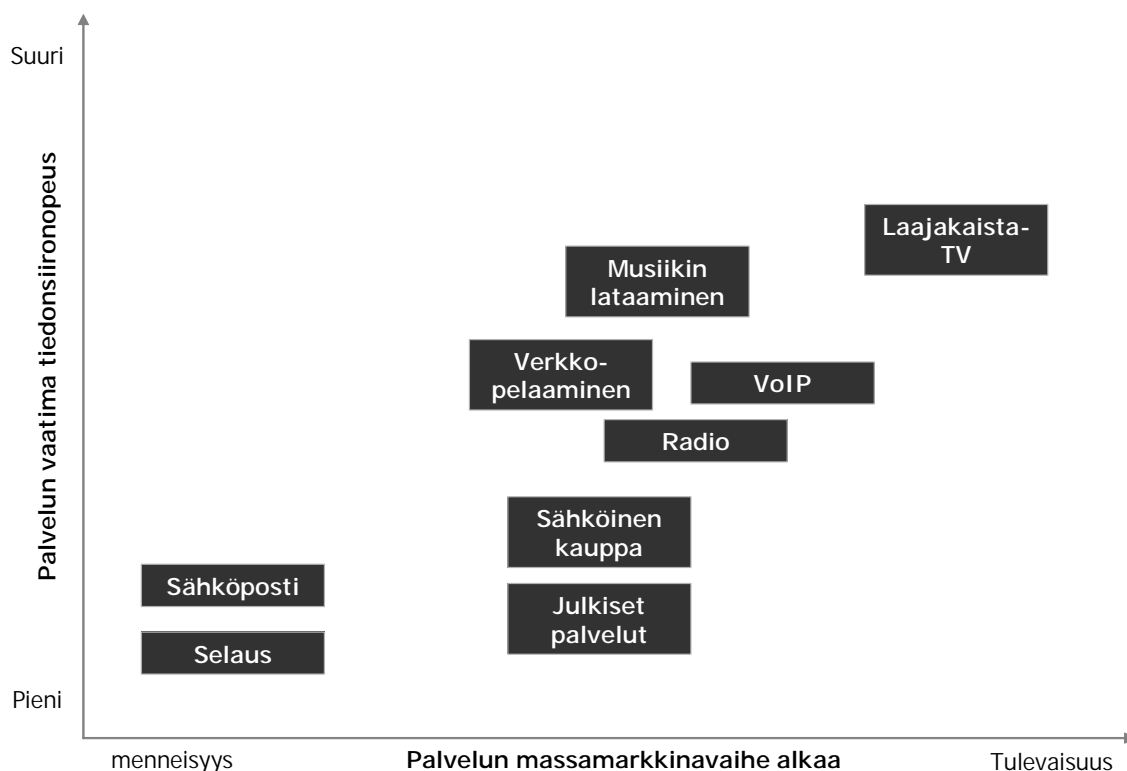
Suuri

Palvelun vaatima tiedonsiironopeus

Laajakaista-TV

Musiikin lataaminen

Verkkopelaaminen

VoIP

Radio

Sähköinen kauppa

Sähköposti

Julkiset palvelut

Selaus

Pieni

menneisyys

Palvelun massamarkkinavaihe alkaa

Tulevaisuus